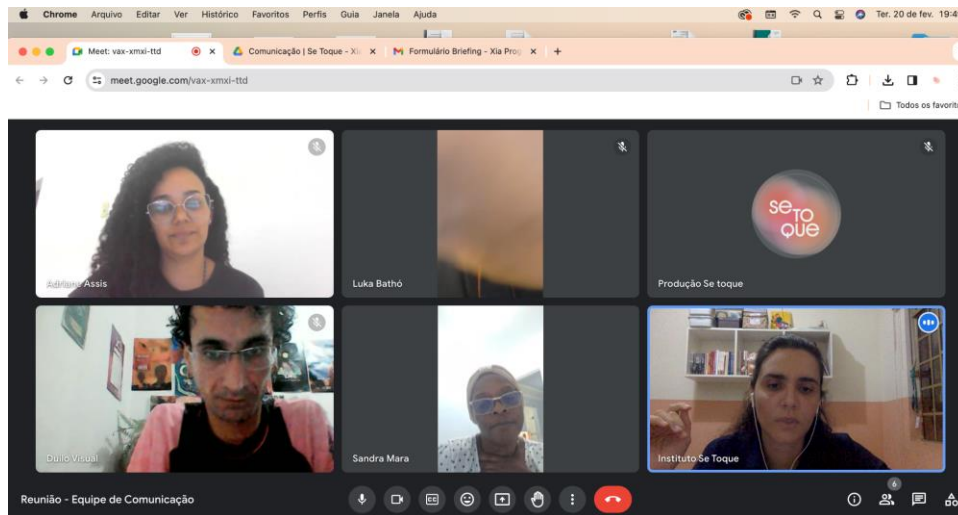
Chrome Arquivo Editar Ver Histórico Favoritos Perfis Guia Janela Ajuda
Ter. 20 de fev. 19:4

Meet: vax-xmxi-ttd
Comunicação | Se Toque - Xi
Formulário Briefing - Xia Proj

meet.google.com/vax-xmxi-ttd

Todos os favorit

Adriane Assis
Luka Bathó
se to que
Produção Se toque
Duilio Visual
Sandra Mara
Instituto Se Toque

Reunião - Equipe de Comunicação
6